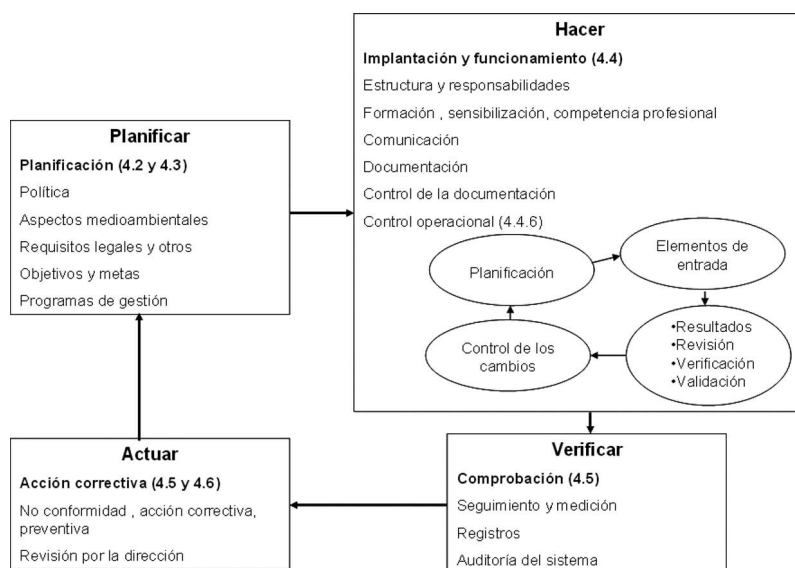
Planificar
Planificación (4.2 y 4.3)
Política
Aspectos medioambientales
Requisitos legales y otros
Objetivos y metas
Programas de gestión

Hacer
Implantación y funcionamiento (4.4)
Estructura y responsabilidades
Formación , sensibilización, competencia profesional
Comunicación
Documentación
Control de la documentación
Control operacional (4.4.6)

Planificación
Elementos de entrada
•Resultados
•Revisión
•Verificación
•Validación
Control de los cambios

Verificar
Comprobación (4.5)
Seguimiento y medición
Registros
Auditoría del sistema

Actuar
Acción correctiva (4.5 y 4.6)
No conformidad , acción correctiva, preventiva
Revisión por la dirección